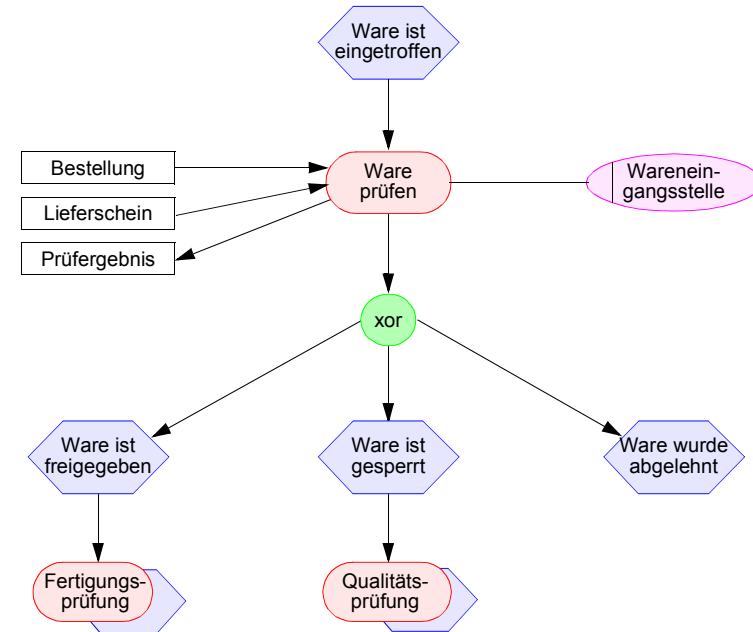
Ware ist eingetroffen

Bestellung

Lieferschein

Prüfergebnis

Ware prüfen

Wareneingangsstelle

xor

Ware ist freigegeben

Ware ist gesperrt

Ware wurde abgelehnt

Fertigungsprüfung

Qualitätsprüfung